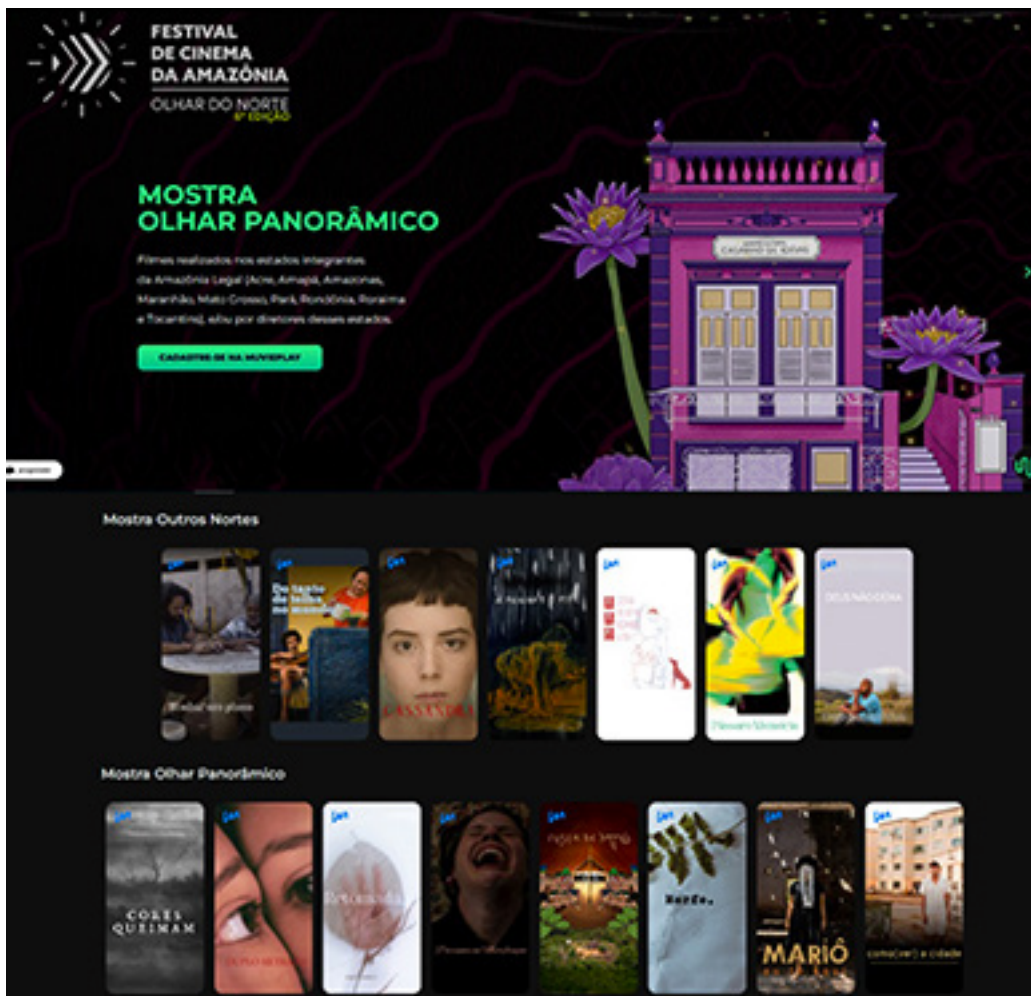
FESTIVAL DE CINEMA DA AMAZÔNIA
OLHAR DO NORTE
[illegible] EDIÇÃO

MOSTRA OLHAR PANORÂMICO

Filmes realizados nos estados integrantes da Amazônia Legal (Acre, Amapá, Amazonas, Maranhão, Mato Grosso, Pará, Rondônia, Roraima e Tocantins), e/ou por diretores desses estados.

CADASTRE-SE NA MUVIPLAY

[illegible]

CASARÃO DE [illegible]

Mostra Outros Nortes

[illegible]
Do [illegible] da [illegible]
CASSANDRA
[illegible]
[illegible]
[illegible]
DEUS NÃO DORME

Mostra Olhar Panorâmico

CORES QUEIMAM
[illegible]
Retomada
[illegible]
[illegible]
Sarão.
MARIÔ
corro(er) a cidade